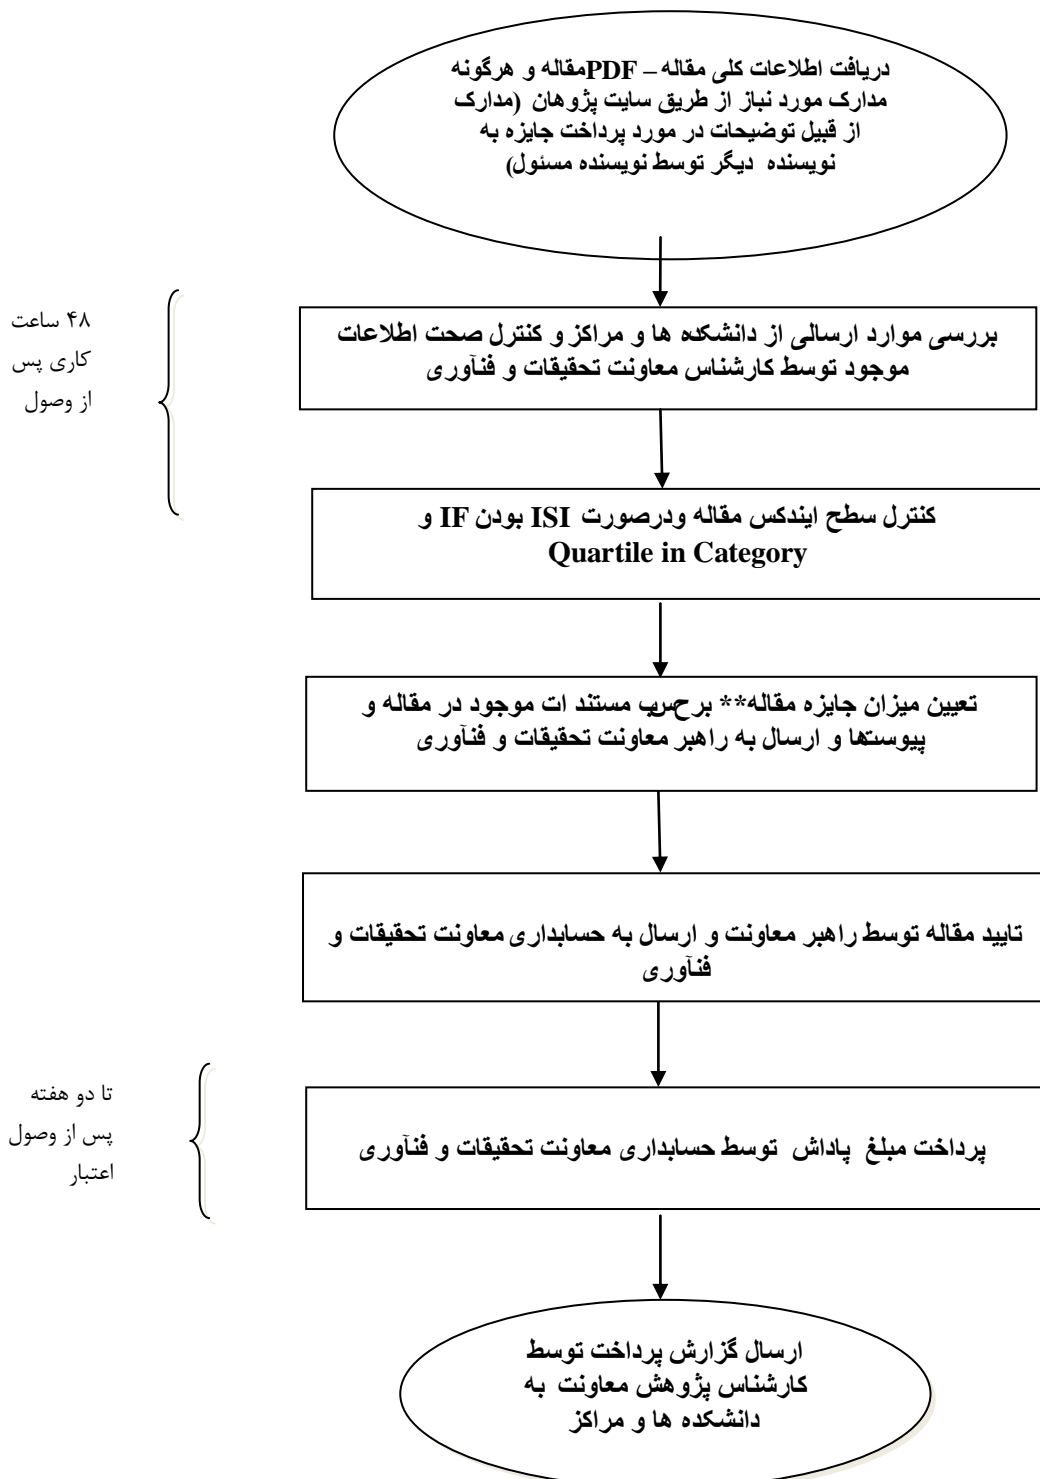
دریافت اطلاعات کلی مقاله – PDFمقاله و هرگونه مدارک مورد نیاز از طریق سایت پژوهان (مدارک از قبیل توضیحات در مورد پرداخت جایزه به نویسنده دیگر توسط نویسنده مسئول)

۴۸ ساعت کاری پس از وصول

بررسی موارد ارسالی از دانشکده ها و مراکز و کنترل صحت اطلاعات موجود توسط کارشناس معاونت تحقیقات و فنآوری

کنترل سطح ایندکس مقاله ودرصورت ISI بودن IF و Quartile in Category

تعیین میزان جایزه مقاله** برحسب مستند ات موجود در مقاله و پیوستها و ارسال به راهبر معاونت تحقیقات و فنآوری

تایید مقاله توسط راهبر معاونت و ارسال به حسابداری معاونت تحقیقات و فنآوری

تا دو هفته پس از وصول اعتبار

پرداخت مبلغ پاداش توسط حسابداری معاونت تحقیقات و فنآوری

ارسال گزارش پرداخت توسط کارشناس پژوهش معاونت به دانشکده ها و مراکز